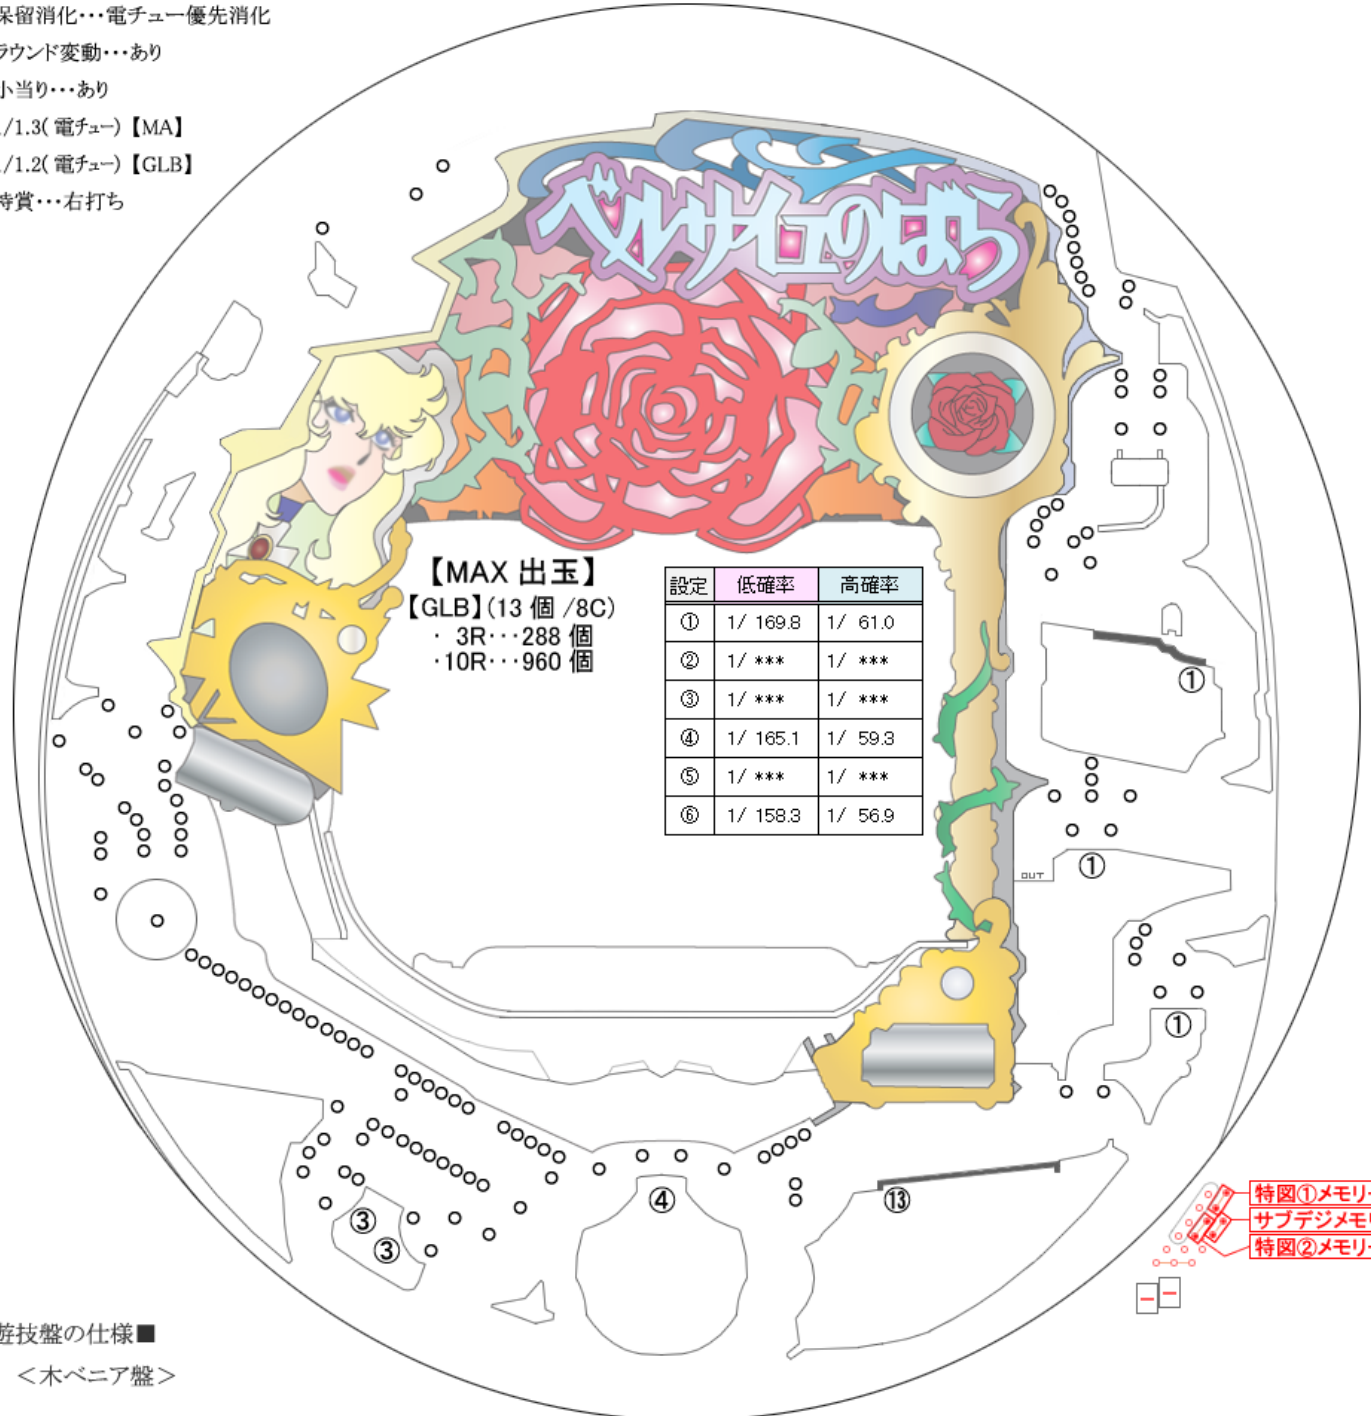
保留消化･･･電チュー優先消化
ラウンド変動･･･あり
小当り･･･あり
./1.3(電チュー)【MA】
./1.2(電チュー)【GLB】
特賞･･･右打ち

ベルサイユのばら

【MAX 出玉】
【GLB】(13 個 /8C)
· 3R･･･288 個
·10R･･･960 個

| 設定 | 低確率 | 高確率 |
|---|---|---|
| ① | 1/ 169.8 | 1/ 61.0 |
| ② | 1/ *** | 1/ *** |
| ③ | 1/ *** | 1/ *** |
| ④ | 1/ 165.1 | 1/ 59.3 |
| ⑤ | 1/ *** | 1/ *** |
| ⑥ | 1/ 158.3 | 1/ 56.9 |

①
OUT
①
①
③
③
④
⑬

特図①メモリ
サブデジメモ
特図②メモリ

遊技盤の仕様■
＜木ベニア盤＞